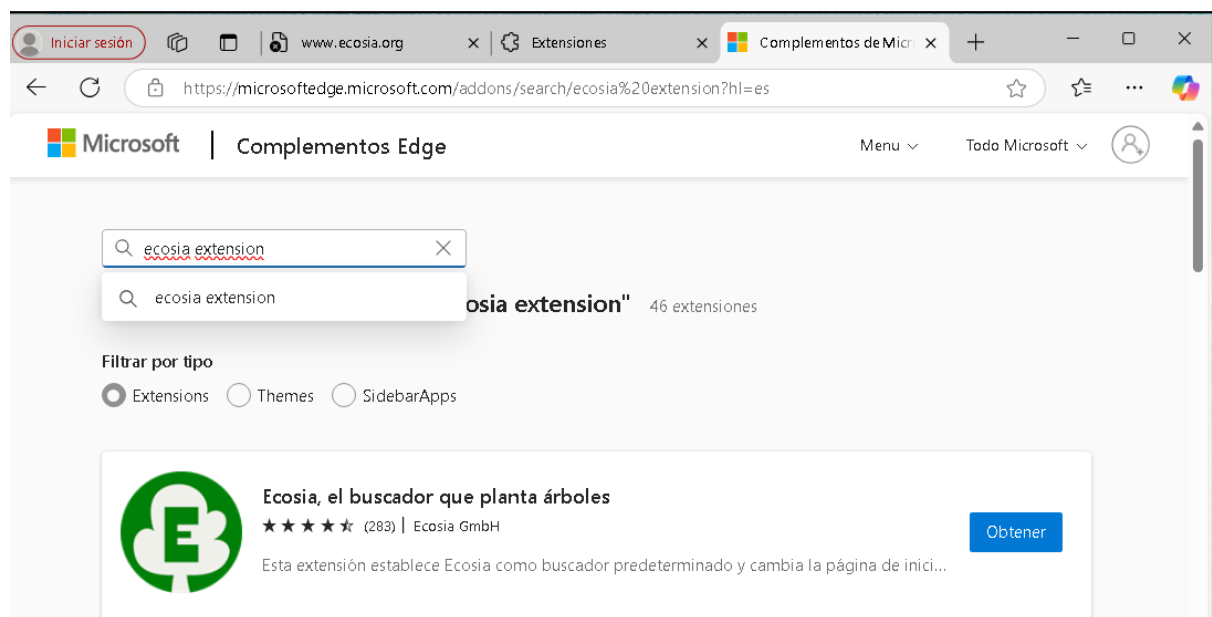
Iniciar sesión
www.ecosia.org
Extensiones
Complementos de Micr
https://microsoftedge.microsoft.com/addons/search/ecosia%20extension?hl=es

Microsoft | Complementos Edge
Menu
Todo Microsoft

ecosia extension
ecosia extension
osia extension" 46 extensiones

Filtrar por tipo
Extensions Themes SidebarApps

Ecosia, el buscador que planta árboles
(283) | Ecosia GmbH
Esta extensión establece Ecosia como buscador predeterminado y cambia la página de inici...
Obtener